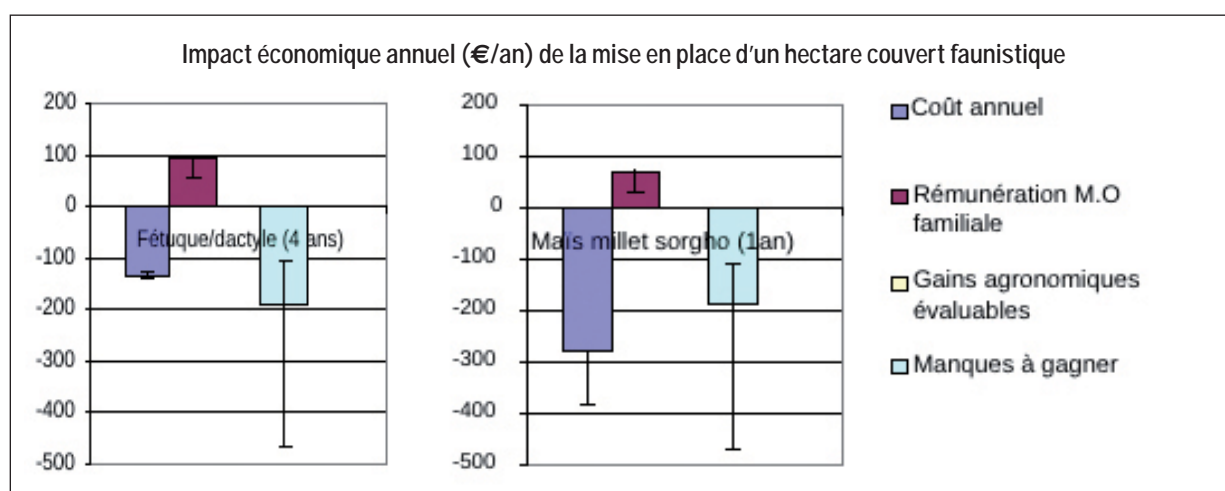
Impact économique annuel (€/an) de la mise en place d'un hectare couvert faunistique

200
100
0
-100
-200
-300
-400
-500

Fétuque/dactyle (4 ans)

200
100
0
-100
-200
-300
-400
-500

Maïs millet sorgho (1an)

Coût annuel
Rémunération M.O familiale
Gains agronomiques évaluables
Manques à gagner